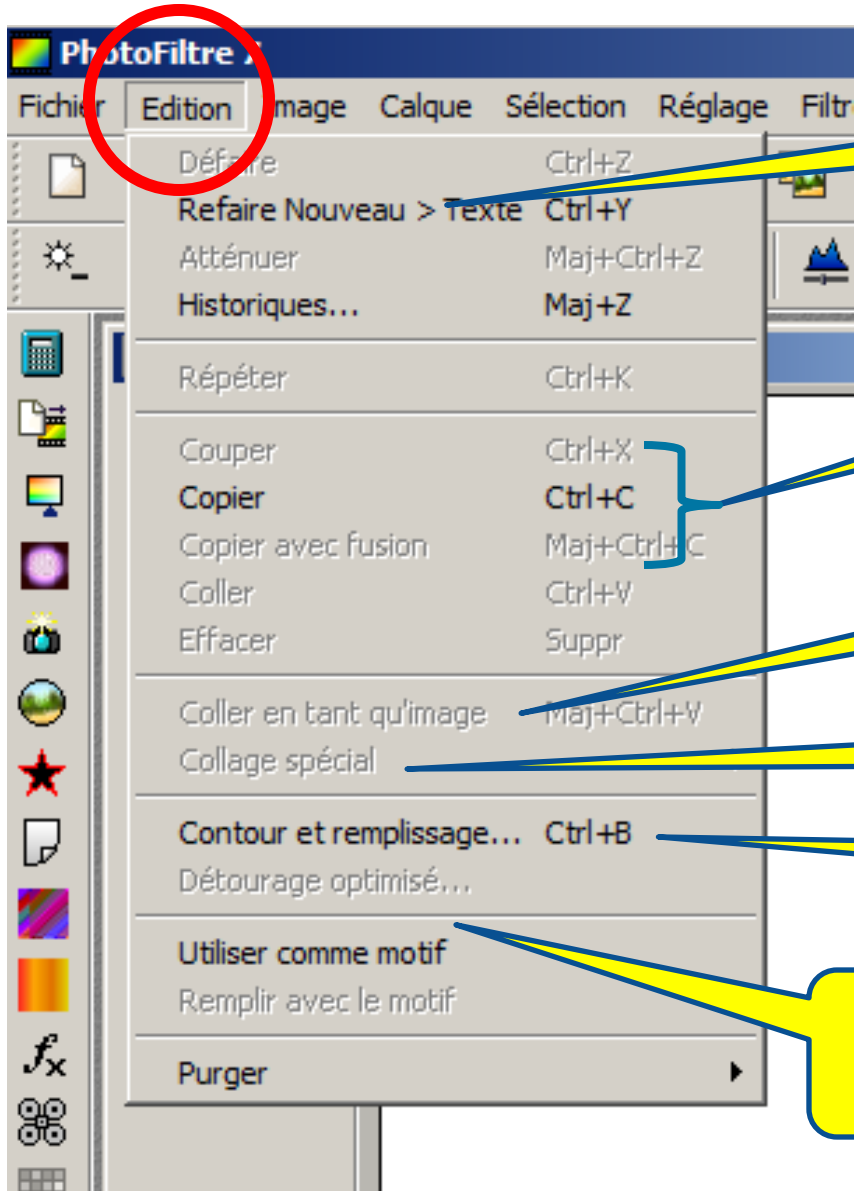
PhotoFiltre 7

Fichier Edition Image Calque Sélection Réglage Filtr

Défaire Ctrl+Z
Refaire Nouveau > Texte Ctrl+Y
Atténuer Maj+Ctrl+Z
Historiques... Maj+Z

Répéter Ctrl+K

Couper Ctrl+X
Copier Ctrl+C
Copier avec fusion Maj+Ctrl+C
Coller Ctrl+V
Effacer Suppr

Coller en tant qu'image Maj+Ctrl+V
Collage spécial

Contour et remplissage... Ctrl+B
Détourage optimisé...

Utiliser comme motif
Remplir avec le motif

Purger